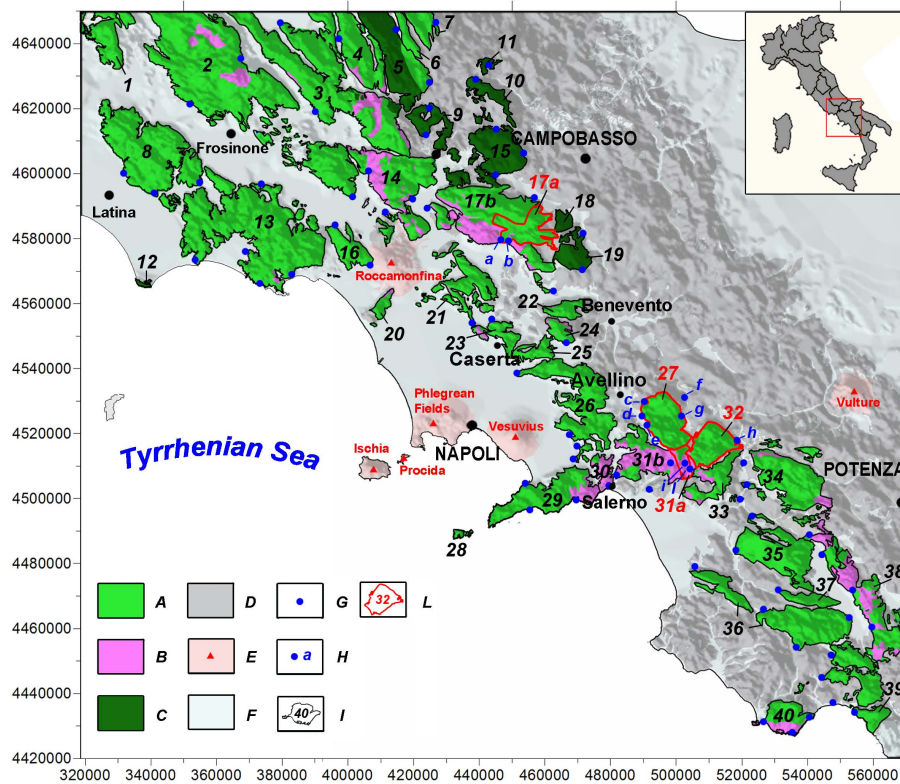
4640000
4620000
4600000
4580000
4560000
4540000
4520000
4500000
4480000
4460000
4440000
4420000
320000 340000 360000 380000 400000 420000 440000 460000 480000 500000 520000 540000 560000

1
2
3
4
5
6
7
8
9
10
11
12
13
14
15
16
17a
17b
18
19
20
21
22
23
24
25
26
27
28
29
30
31a
31b
32
33
34
35
36
37
38
39
40

Frosinone
Latina
CAMPOBASSO
Roccamonfina
Benevento
Caserta
Avellino
Phlegrean Fields
Vesuvius
Vulture
Ischia
Procida
NAPOLI
Salerno
POTENZA
Tyrrhenian Sea

a
b
c
d
e
f
g
h
i
l

A
B
C
D
E
F
G
H a
I 40
L 32